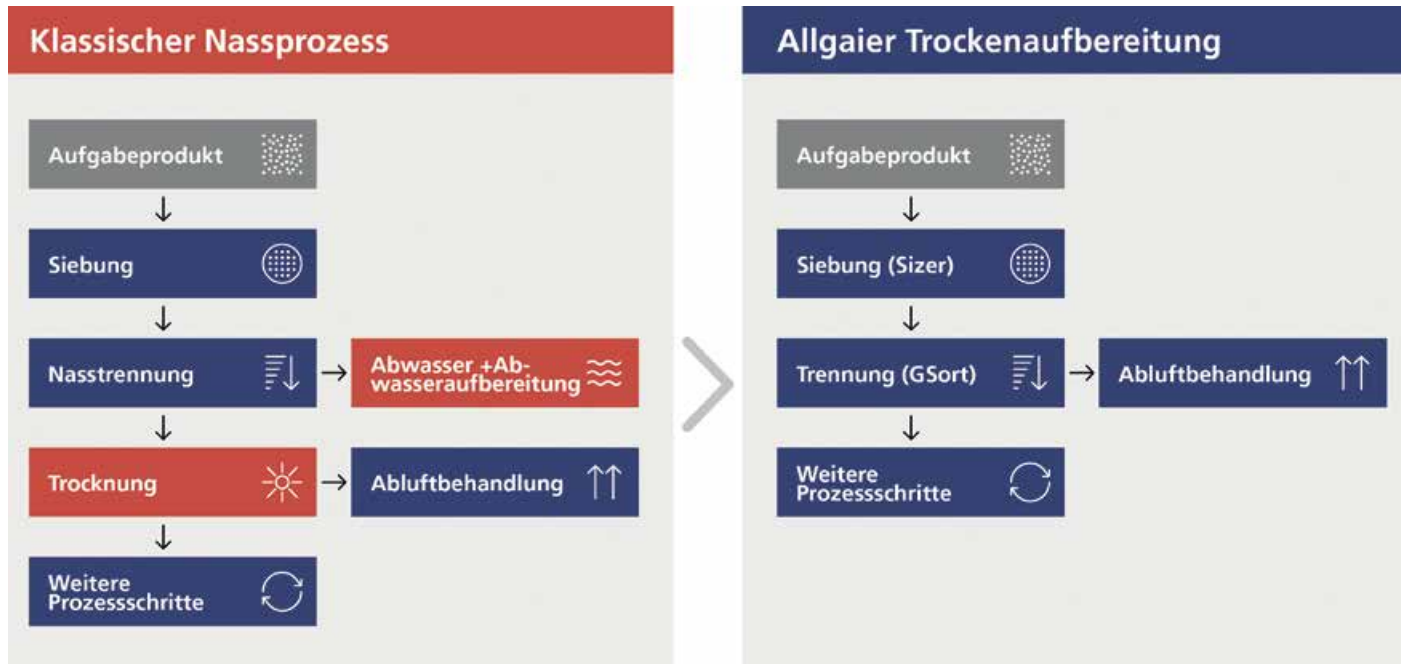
Klassischer Nassprozess

Aufgabeprodukt

Siebung

Nasstrennung

Abwasser +Abwasseraufbereitung

Trocknung

Abluftbehandlung

Weitere Prozessschritte

Allgaier Trockenaufbereitung

Aufgabeprodukt

Siebung (Sizer)

Trennung (GSort)

Abluftbehandlung

Weitere Prozessschritte